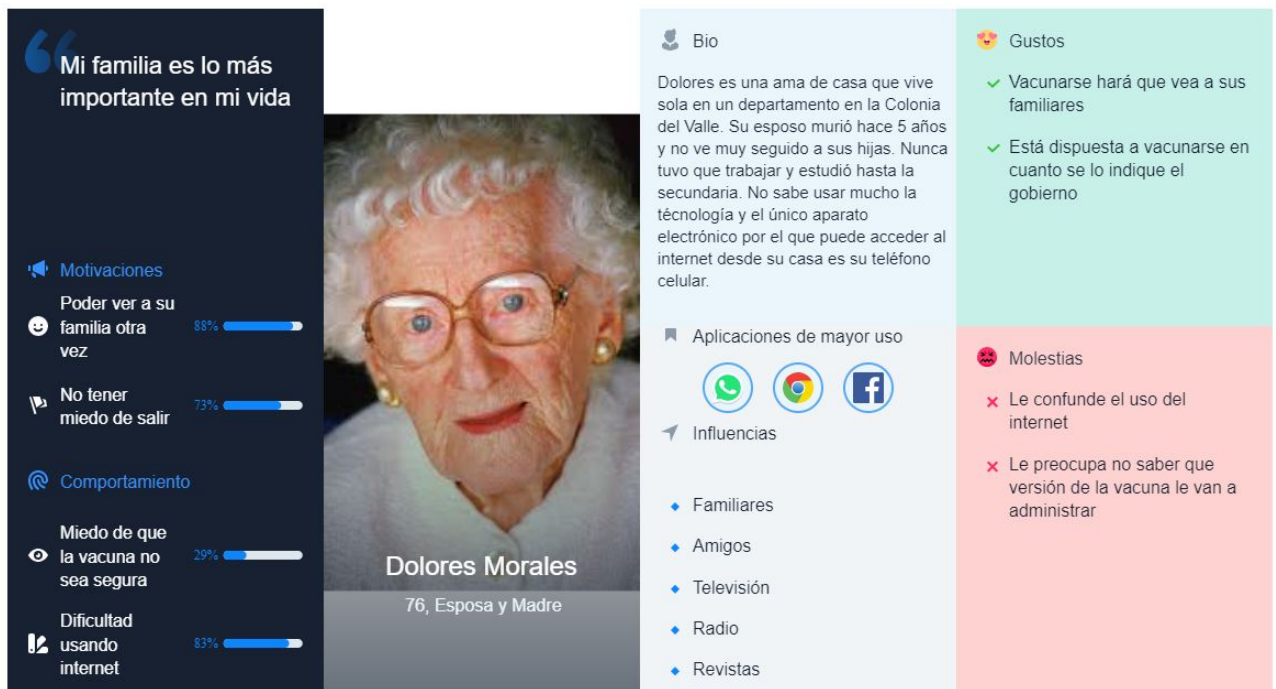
Mi familia es lo más importante en mi vida

Motivaciones

Poder ver a su familia otra vez 88%

No tener miedo de salir 73%

Comportamiento

Miedo de que la vacuna no sea segura 29%

Dificultad usando internet 83%

Dolores Morales

76, Esposa y Madre

Bio

Dolores es una ama de casa que vive sola en un departamento en la Colonia del Valle. Su esposo murió hace 5 años y no ve muy seguido a sus hijas. Nunca tuvo que trabajar y estudió hasta la secundaria. No sabe usar mucho la técnología y el único aparato electrónico por el que puede acceder al internet desde su casa es su teléfono celular.

Aplicaciones de mayor uso

Influencias

Familiares

Amigos

Televisión

Radio

Revistas

Gustos

Vacunarse hará que vea a sus familiares

Está dispuesta a vacunarse en cuanto se lo indique el gobierno

Molestias

Le confunde el uso del internet

Le preocupa no saber que versión de la vacuna le van a administrar